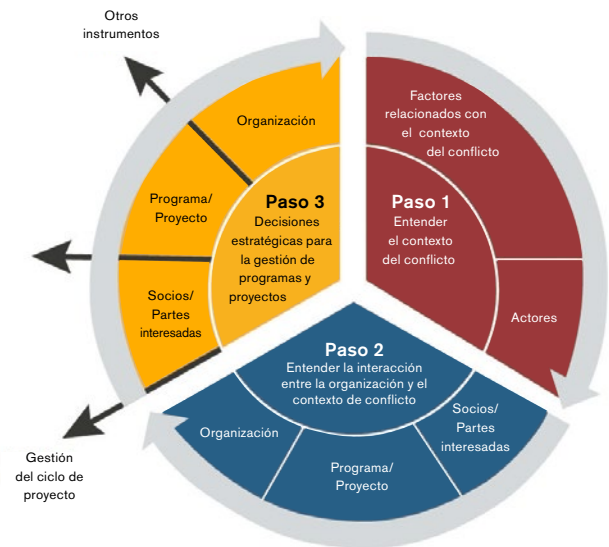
Otros instrumentos

Organización

Programa/ Proyecto

Socios/ Partes interesadas

Paso 3
Decisiones estratégicas para la gestión de programas y proyectos

Factores relacionados con el contexto del conflicto

Paso 1
Entender el contexto del conflicto

Actores

Paso 2
Entender la interacción entre la organización y el contexto de conflicto

Organización

Programa/ Proyecto

Socios/ Partes interesadas

Gestión del ciclo de proyecto